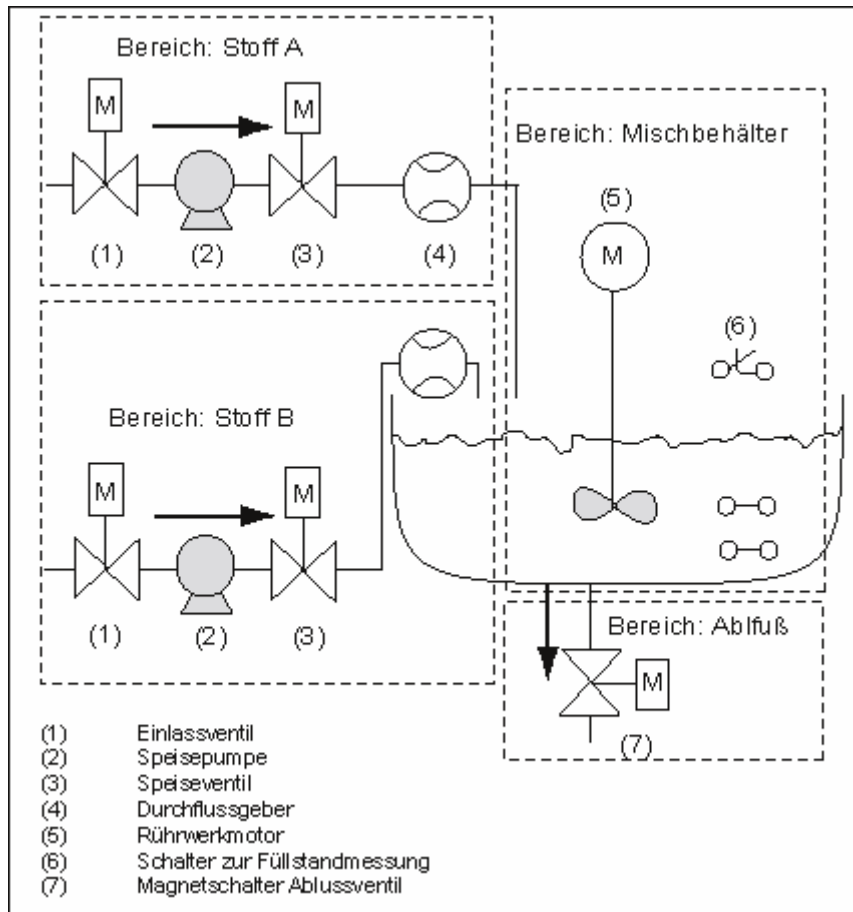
Bereich: Stoff A

M

M

(1) (2) (3) (4)

Bereich: Mischbehälter

(5)

M

(6)

Bereich: Stoff B

M

M

(1) (2) (3)

Bereich: Ablfuß

M

(7)

(1) Einlassventil
(2) Speisepumpe
(3) Speiseventil
(4) Durchflussgeber
(5) Rührwerkmotor
(6) Schalter zur Füllstandmessung
(7) Magnetschalter Ablussventil